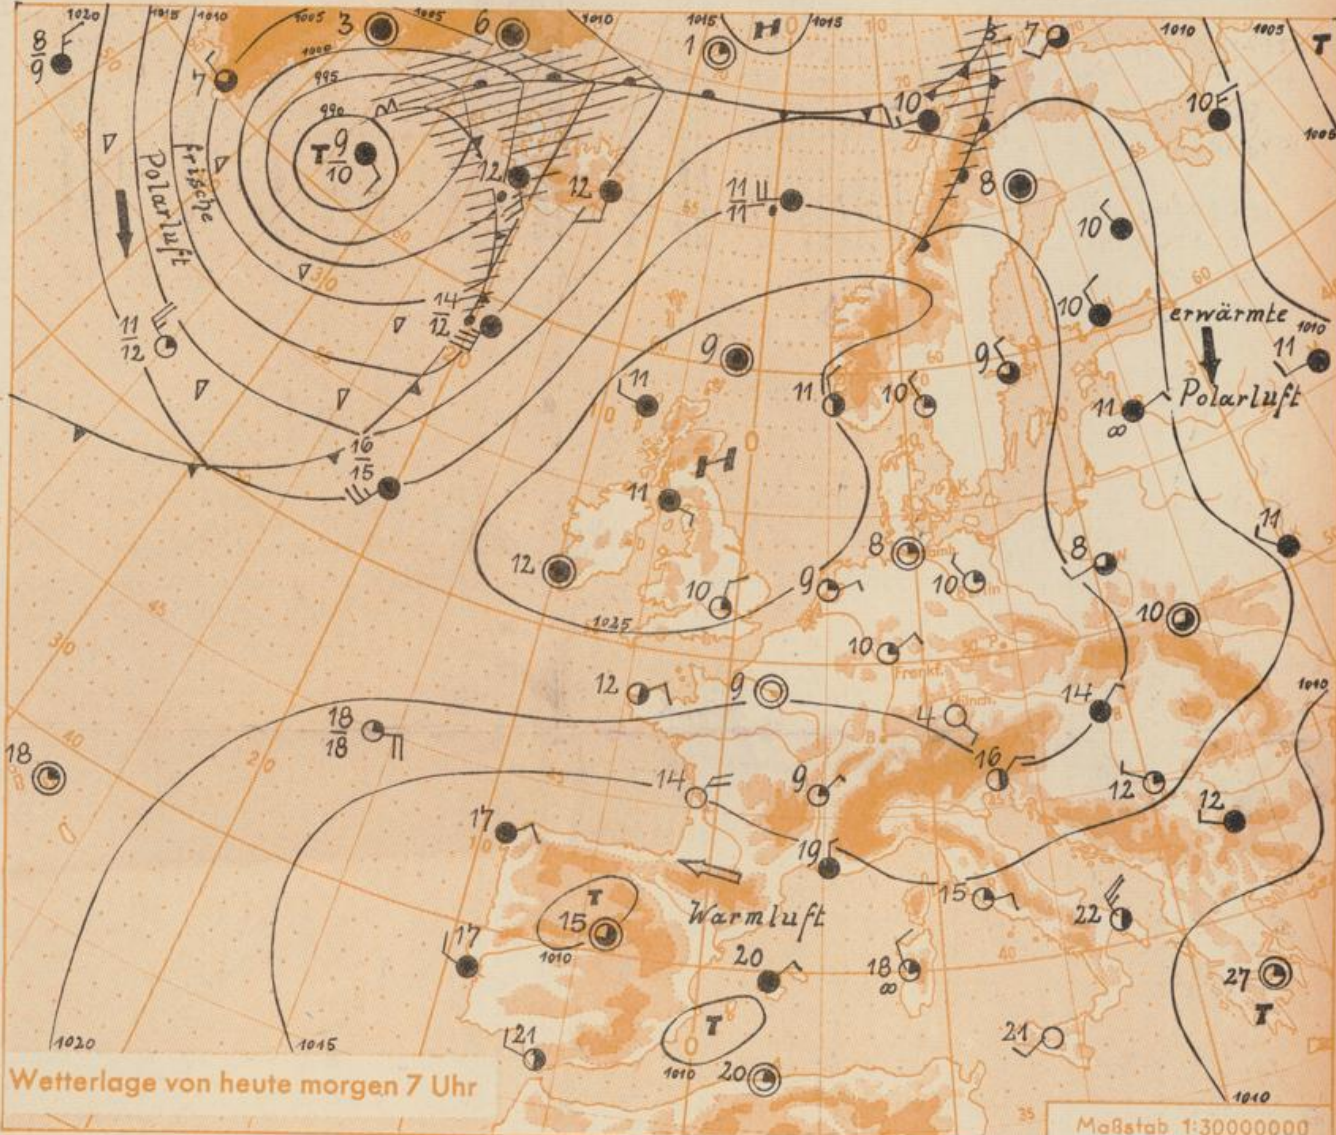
1020 1015 1010 1005 3 1005 6 1010 1015 H 1015 7 1010 1005 T
$\frac{8}{9}$
7
1000
995
990
T $\frac{9}{10}$
frische Polarluft
12 12
$\frac{11}{11}$
10 10
8
10
$\frac{11}{12}$
$\frac{14}{12}$
10
9 erwärmte
11 Polarluft
11 10 9 11
$\frac{16}{15}$
H
11
12
8 8 11
10 9 10 10
1025
10
12 9 4 14
$\frac{18}{18}$
18
16
14 9 12 12
17
19
15 Warmluft T 15 22
17 1010
20 18
27 T
21 T 21
1020 1015 1010 20 1010
Wetterlage von heute morgen 7 Uhr
Maßstab 1:30000000